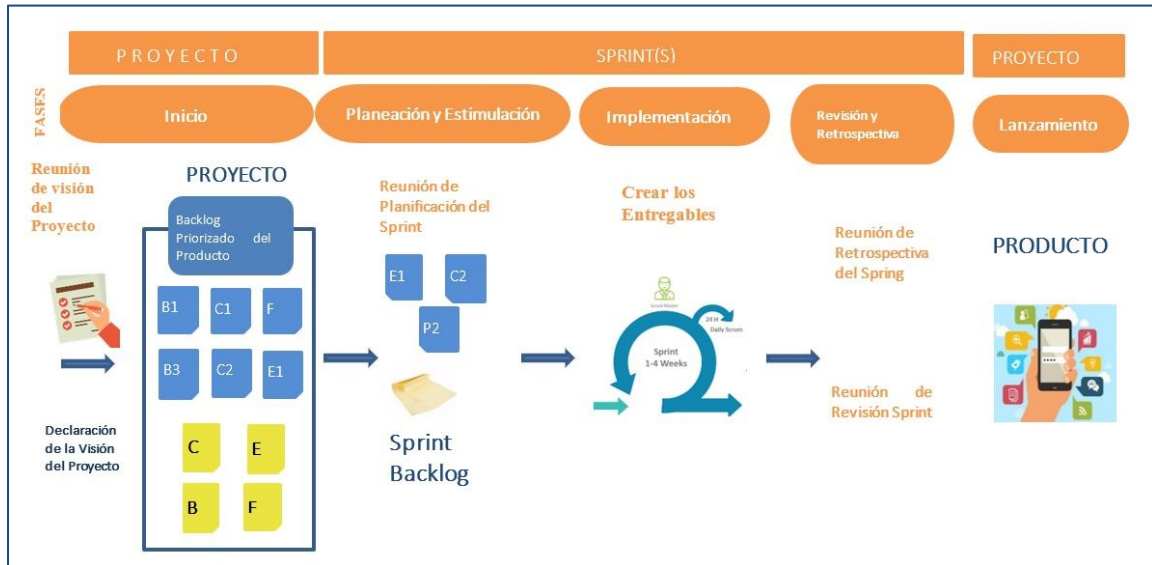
PROYECTO

SPRINT(S)

PROYECTO

FASES

Inicio

Planeación y Estimulación

Implementación

Revisión y Retrospectiva

Lanzamiento

Reunión de visión del Proyecto

PROYECTO

Backlog Priorizado del Producto

B1 C1 F

B3 C2 E1

C E

B F

Declaración de la Visión del Proyecto

Reunión de Planificación del Sprint

E1 C2

P2

Sprint Backlog

Crear los Entregables

Scrum Master

24 H Daily Scrum

Sprint 1-4 Weeks

Reunión de Retrospectiva del Spring

Reunión de Revisión Sprint

PRODUCTO